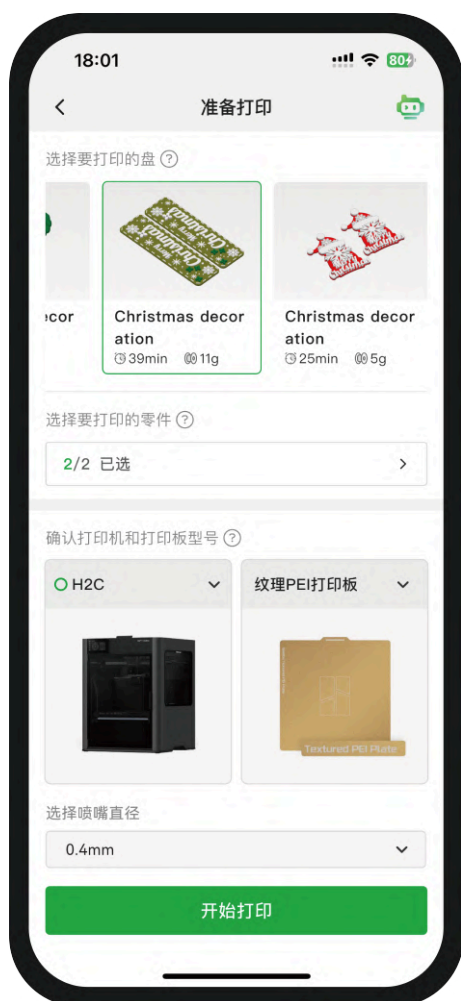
18:01

80

<

准备打印

选择要打印的盘 ?

ecor

Christmas decoration
39min 11g

Christmas decoration
25min 5g

选择要打印的零件 ?

2/2 已选 >

确认打印机和打印板型号 ?

H2C

纹理PEI打印板

Textured PEI Plate

选择喷嘴直径

0.4mm

开始打印